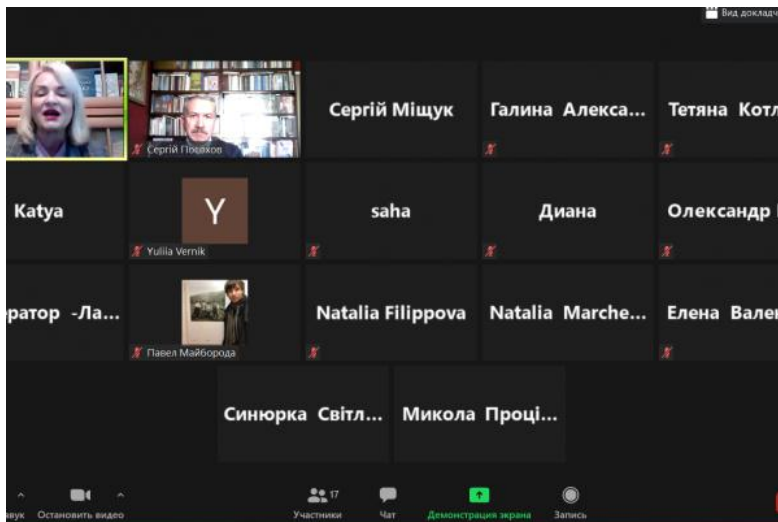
Вид доклад

Сергій Посохов

Сергій Міщук

Галина Алекса...

Тетяна Котл

Katya

Y

Yuliia Vernik

saha

Диана

Олександр

ратор -Ла...

Павел Майборода

Natalia Filippova

Natalia Marche...

Елена Вале

Синюрка Світл...

Микола Проці...

вук

Остановить видео

17

Участники

Чат

Демонстрация экрана

Запись